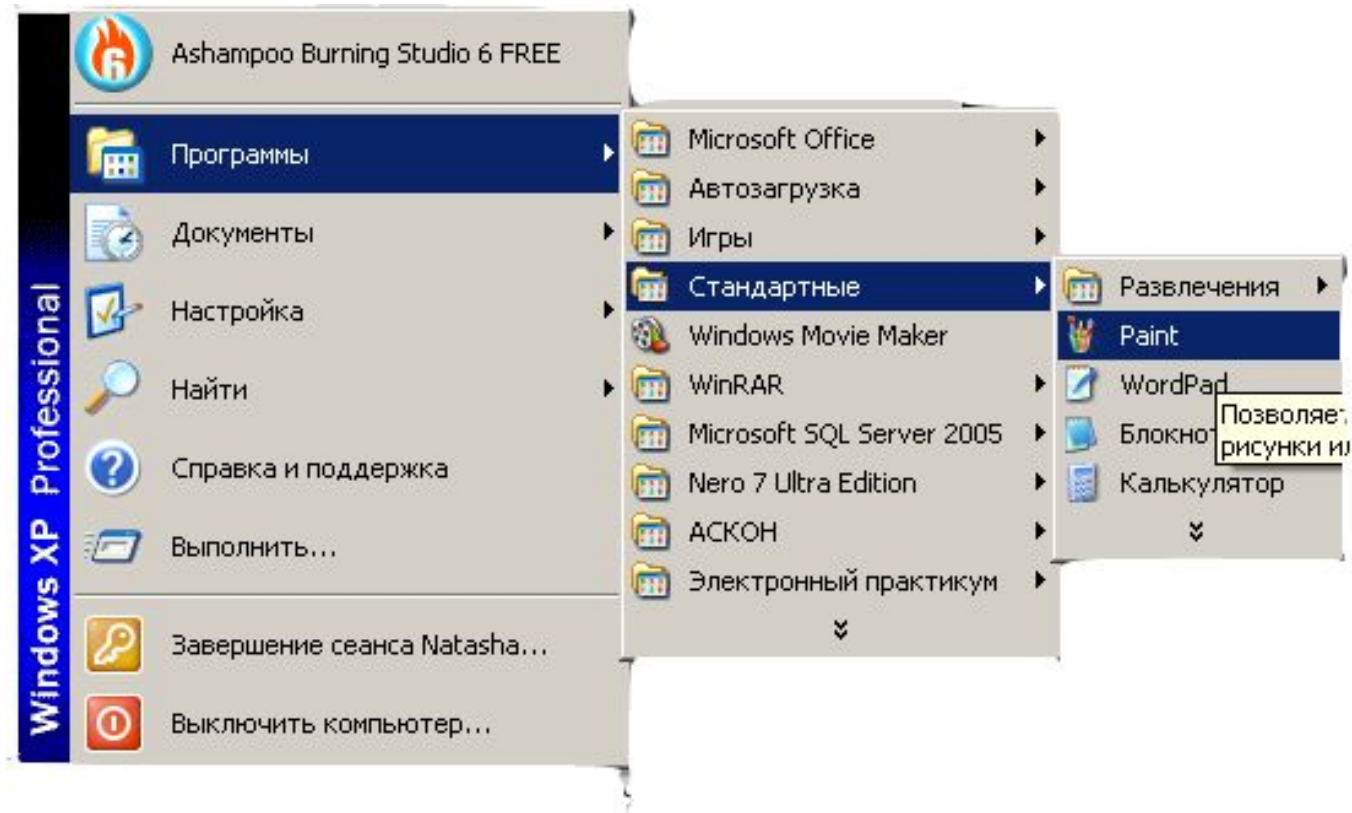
Windows XP Professional

Ashampoo Burning Studio 6 FREE

Программы

Документы

Настройка

Найти

Справка и поддержка

Выполнить...

Завершение сеанса Natasha...

Выключить компьютер...

Microsoft Office

Автозагрузка

Игры

Стандартные

Windows Movie Maker

WinRAR

Microsoft SQL Server 2005

Nero 7 Ultra Edition

АСКОН

Электронный практикум

Развлечения

Paint

WordPad

Блокнот

Калькулятор

Позволяет
рисунки и